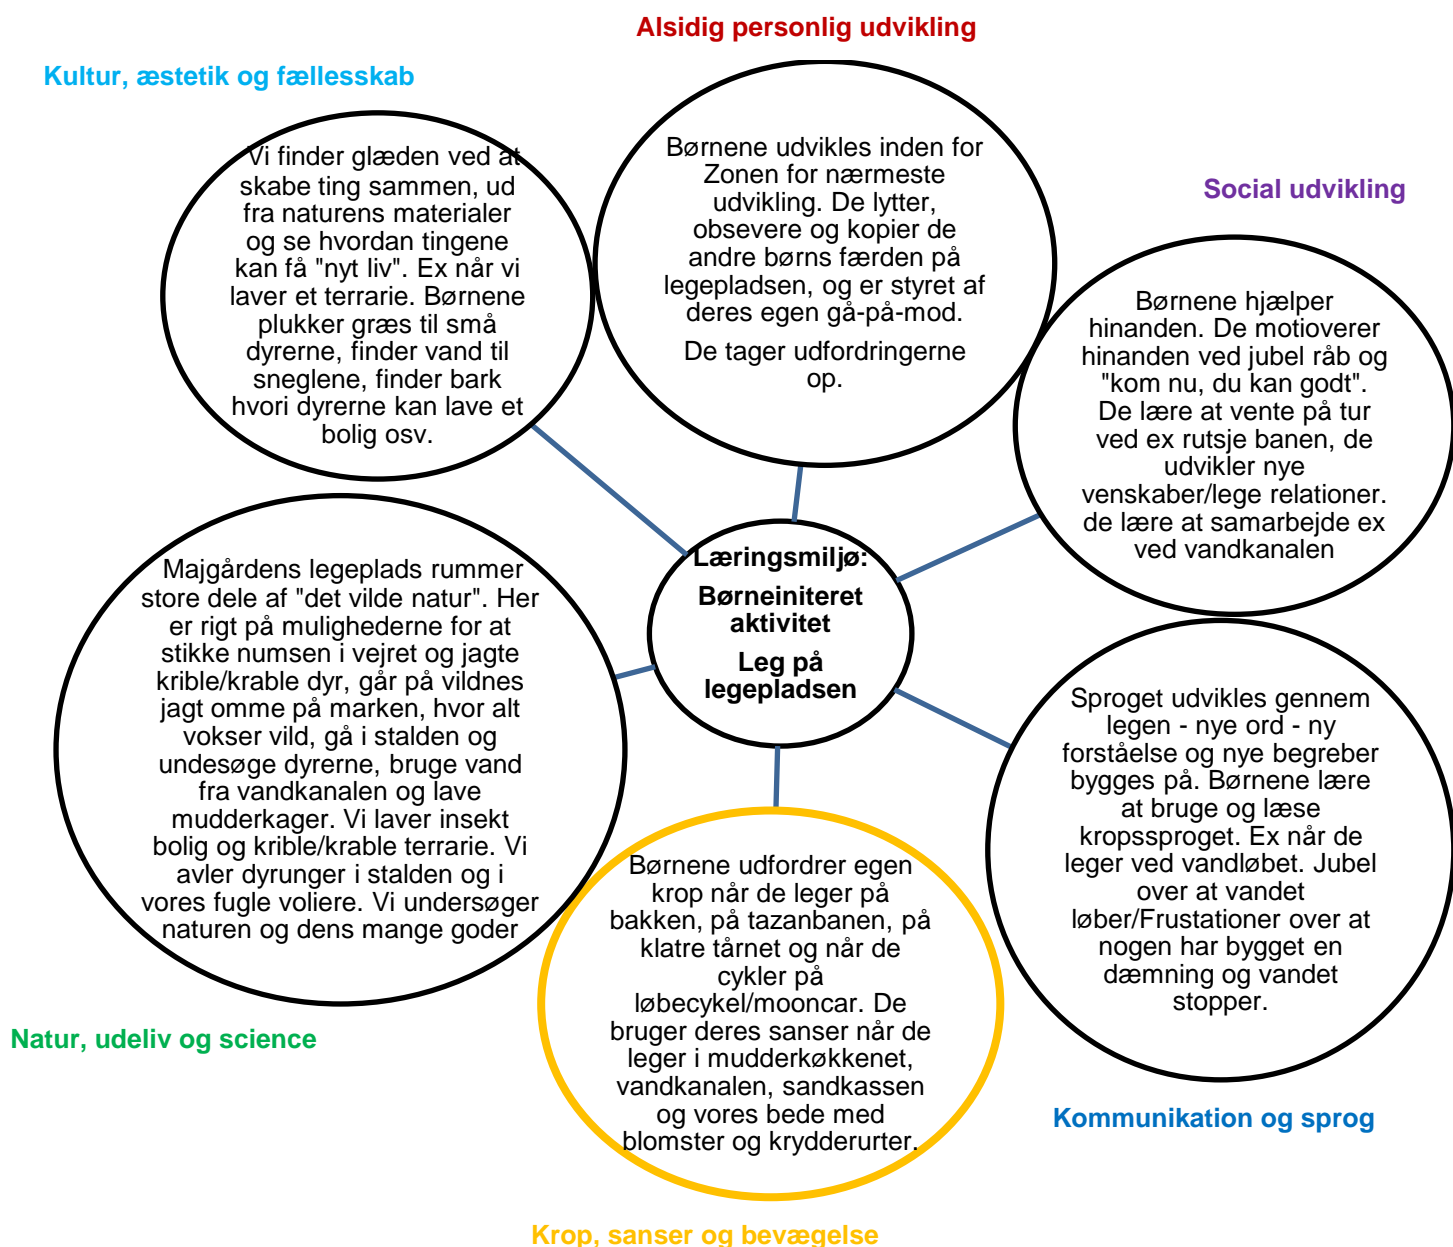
Alsidig personlig udvikling

Kultur, æstetik og fællesskab

Vi finder glæden ved at skabe ting sammen, ud fra naturens materialer og se hvordan tingene kan få "nyt liv". Ex når vi laver et terrarie. Børnene plukker græs til små dyrerne, finder vand til sneglene, finder bark hvori dyrerne kan lave et bolig osv.

Børnene udvikles inden for Zonen for nærmeste udvikling. De lytter, obsevere og kopier de andre børns færden på legepladsen, og er styret af deres egen gå-på-mod.

De tager udfordringerne op.

Social udvikling

Børnene hjælper hinanden. De motioverer hinanden ved jubel råb og "kom nu, du kan godt". De lære at vente på tur ved ex rutsje banen, de udvikler nye venskaber/lege relationer. de lære at samarbejde ex ved vandkanalen

Læringsmiljø:

Børneiniteret aktivitet

Leg på legepladsen

Majgårdens legeplads rummer store dele af "det vilde natur". Her er rigt på mulighederne for at stikke numsen i vejret og jagte krible/krable dyr, går på vildnes jagt omme på marken, hvor alt vokser vild, gå i stalden og undesøge dyrerne, bruge vand fra vandkanalen og lave mudderkager. Vi laver insekt bolig og krible/krable terrarie. Vi avler dyrunger i stalden og i vores fugle voliere. Vi undersøger naturen og dens mange goder

Sproget udvikles gennem legen - nye ord - ny forståelse og nye begreber bygges på. Børnene lære at bruge og læse kropssproget. Ex når de leger ved vandløbet. Jubel over at vandet løber/Frustationer over at nogen har bygget en dæmning og vandet stopper.

Børnene udfordrer egen krop når de leger på bakken, på tazanbanen, på klatre tårnet og når de cykler på løbecykel/mooncar. De bruger deres sanser når de leger i mudderkøkkenet, vandkanalen, sandkassen og vores bede med blomster og krydderurter.

Natur, udeliv og science

Kommunikation og sprog

Krop, sanser og bevægelse